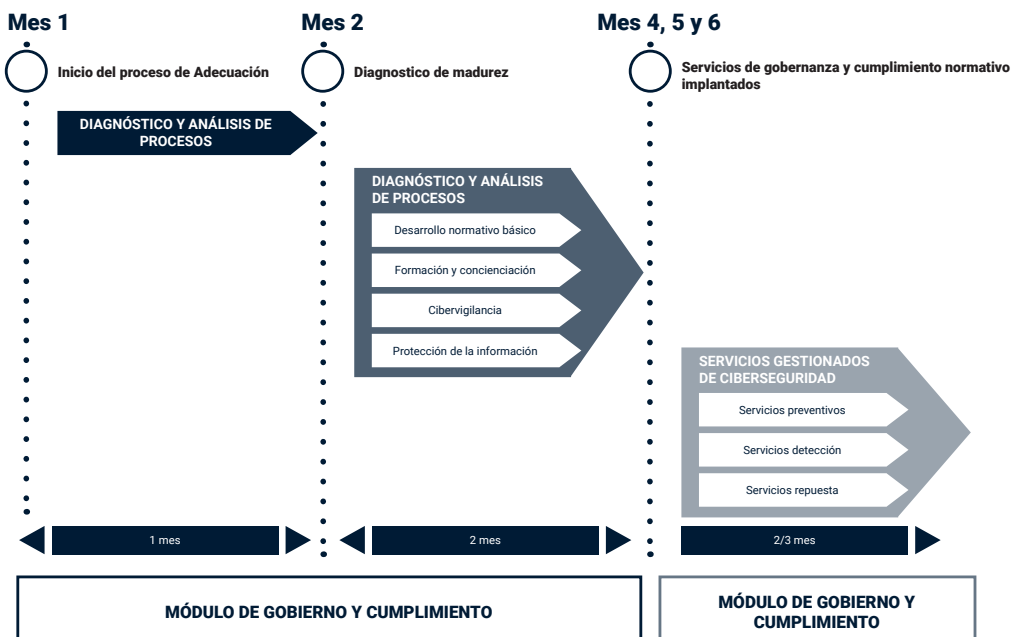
Mes 1

Inicio del proceso de Adecuación

DIAGNÓSTICO Y ANÁLISIS DE PROCESOS

Mes 2

Diagnostico de madurez

DIAGNÓSTICO Y ANÁLISIS DE PROCESOS

Desarrollo normativo básico

Formación y concienciación

Cibervigilancia

Protección de la información

Mes 4, 5 y 6

Servicios de gobernanza y cumplimiento normativo implantados

SERVICIOS GESTIONADOS DE CIBERSEGURIDAD

Servicios preventivos

Servicios detección

Servicios repuesta

1 mes

2 mes

2/3 mes

MÓDULO DE GOBIERNO Y CUMPLIMIENTO

MÓDULO DE GOBIERNO Y CUMPLIMIENTO